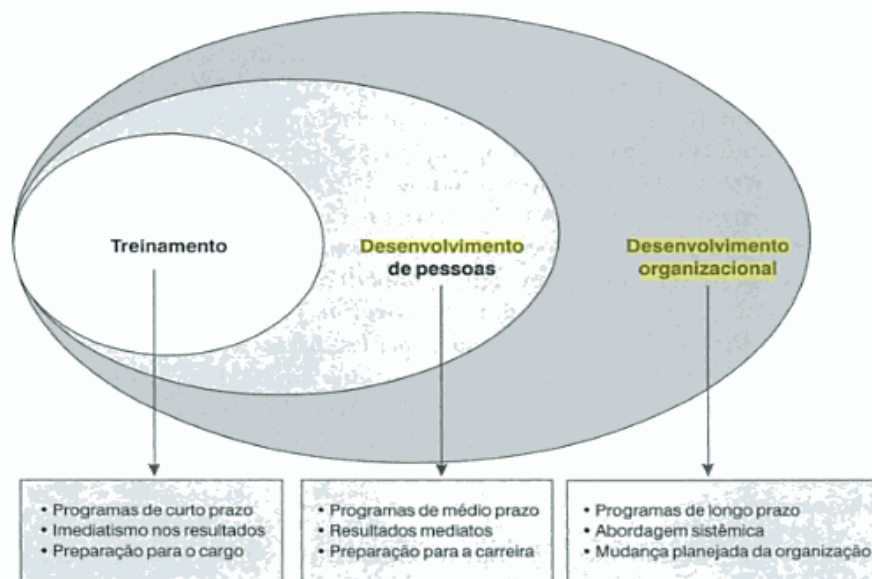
Treinamento

Desenvolvimento de pessoas

Desenvolvimento organizacional

• Programas de curto prazo
• Imediatismo nos resultados
• Preparação para o cargo

• Programas de médio prazo
• Resultados mediatos
• Preparação para a carreira

• Programas de longo prazo
• Abordagem sistêmica
• Mudança planejada da organização